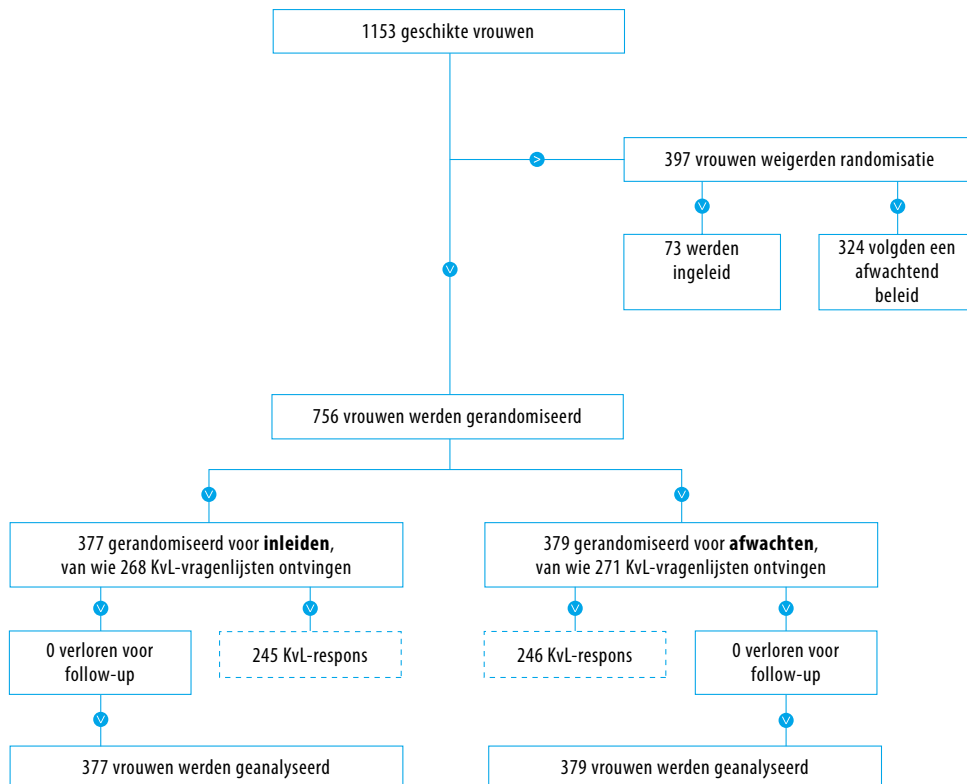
1153 geschikte vrouwen

397 vrouwen weigerden randomisatie

73 werden ingeleid

324 volgden een afwachtend beleid

756 vrouwen werden gerandomiseerd

377 gerandomiseerd voor **inleiden**, van wie 268 KvL-vragenlijsten ontvingen

379 gerandomiseerd voor **afwachten**, van wie 271 KvL-vragenlijsten ontvingen

0 verloren voor follow-up

245 KvL-respons

246 KvL-respons

0 verloren voor follow-up

377 vrouwen werden geanalyseerd

379 vrouwen werden geanalyseerd